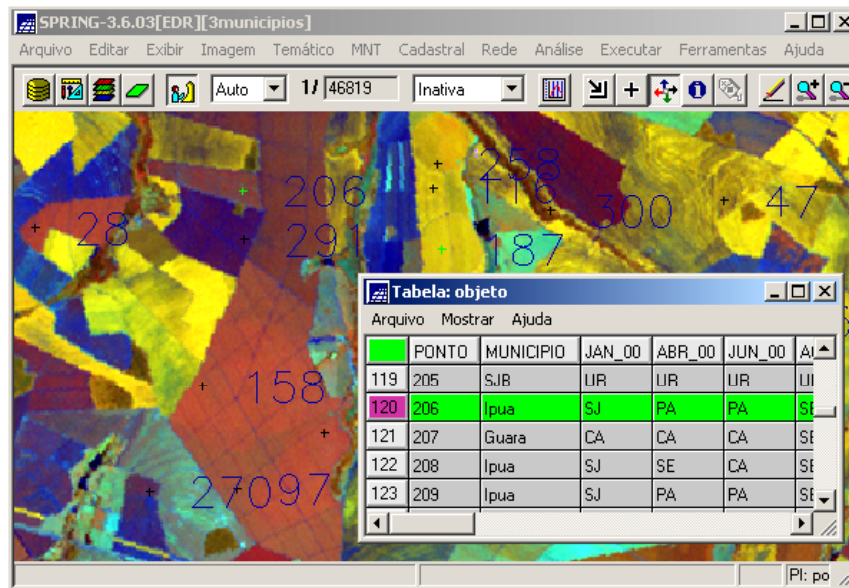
SPRING-3.6.03[EDR][3municipios]

Arquivo Editar Exibir Imagem Temático MNT Cadastral Rede Análise Executar Ferramentas Ajuda

Auto 1/ 46819 Inativa

258
206
116
300
47
28
291
187
158
27097

Tabela: objeto

Arquivo Mostrar Ajuda

| | PONTO | MUNICIPIO | JAN_00 | ABR_00 | JUN_00 | A |
|---|---|---|---|---|---|---|
| 119 | 205 | SJB | UR | UR | UR | U |
| 120 | 206 | Ipua | SJ | PA | PA | SE |
| 121 | 207 | Guara | CA | CA | CA | SE |
| 122 | 208 | Ipua | SJ | SE | CA | SE |
| 123 | 209 | Ipua | SJ | PA | PA | SE |

PI: po